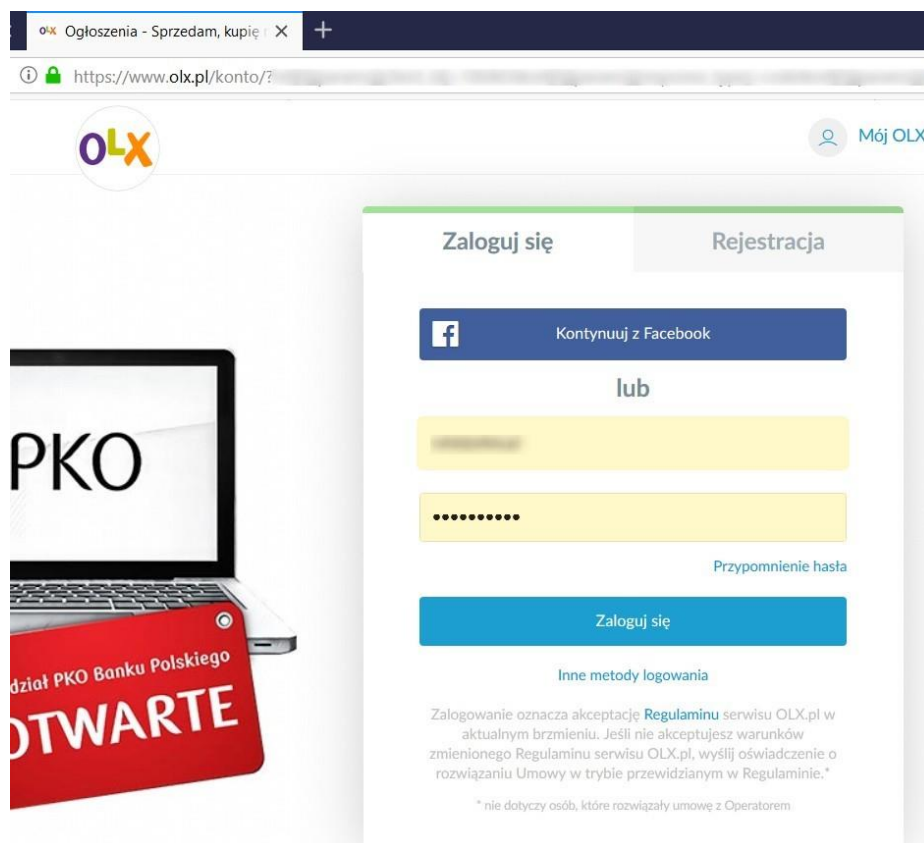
Ogłoszenia - Sprzedam, kupię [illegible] ×
+
https://www.olx.pl/konto/?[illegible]

OLX
Mój OLX

Zaloguj się
Rejestracja

Kontynuuj z Facebook
lub
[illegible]
••••••••••
Przypomnienie hasła
Zaloguj się
Inne metody logowania

Zalogowanie oznacza akceptację Regulaminu serwisu OLX.pl w aktualnym brzmieniu. Jeśli nie akceptujesz warunków zmienionego Regulaminu serwisu OLX.pl, wyślij oświadczenie o rozwiązaniu Umowy w trybie przewidzianym w Regulaminie.*

* nie dotyczy osób, które rozwiązały umowę z Operatorem

PKO
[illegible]dział PKO Banku Polskiego
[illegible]OTWARTE